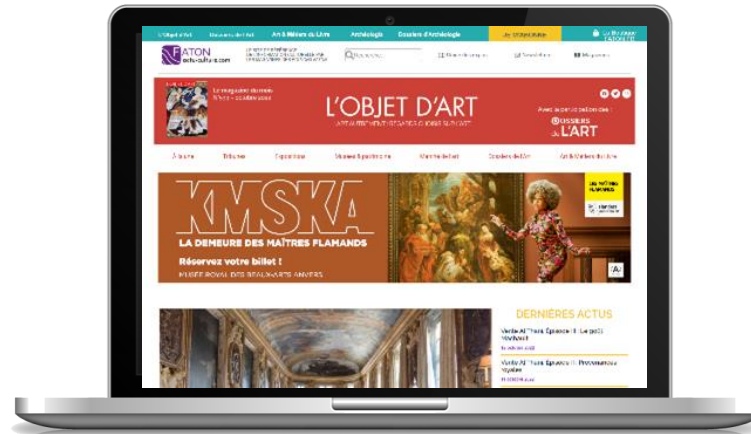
L'Objet d'Art | Dossiers de l'Art | Art & Métiers du Livre | Archéologia | Dossiers d'Archéologie | Je m'abonne | Le kiosque FATON

FATON actu-culture.com

L'OBJET D'ART

Avec le partenariat des DOSSIERS de L'ART

À la une | Tribune | Expositions | Musées & patrimoine | Marché de l'art | Dossiers de l'Art | Art & Métiers du Livre

KMSKA
LA DEMEURE DES MAÎTRES FLAMANDS
Réservez votre billet !
MUSÉE ROYAL DES BEAUX-ARTS ANVERS

DERNIÈRES ACTUS

Vente All Thank Episode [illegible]

Vente All Thank Episode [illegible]